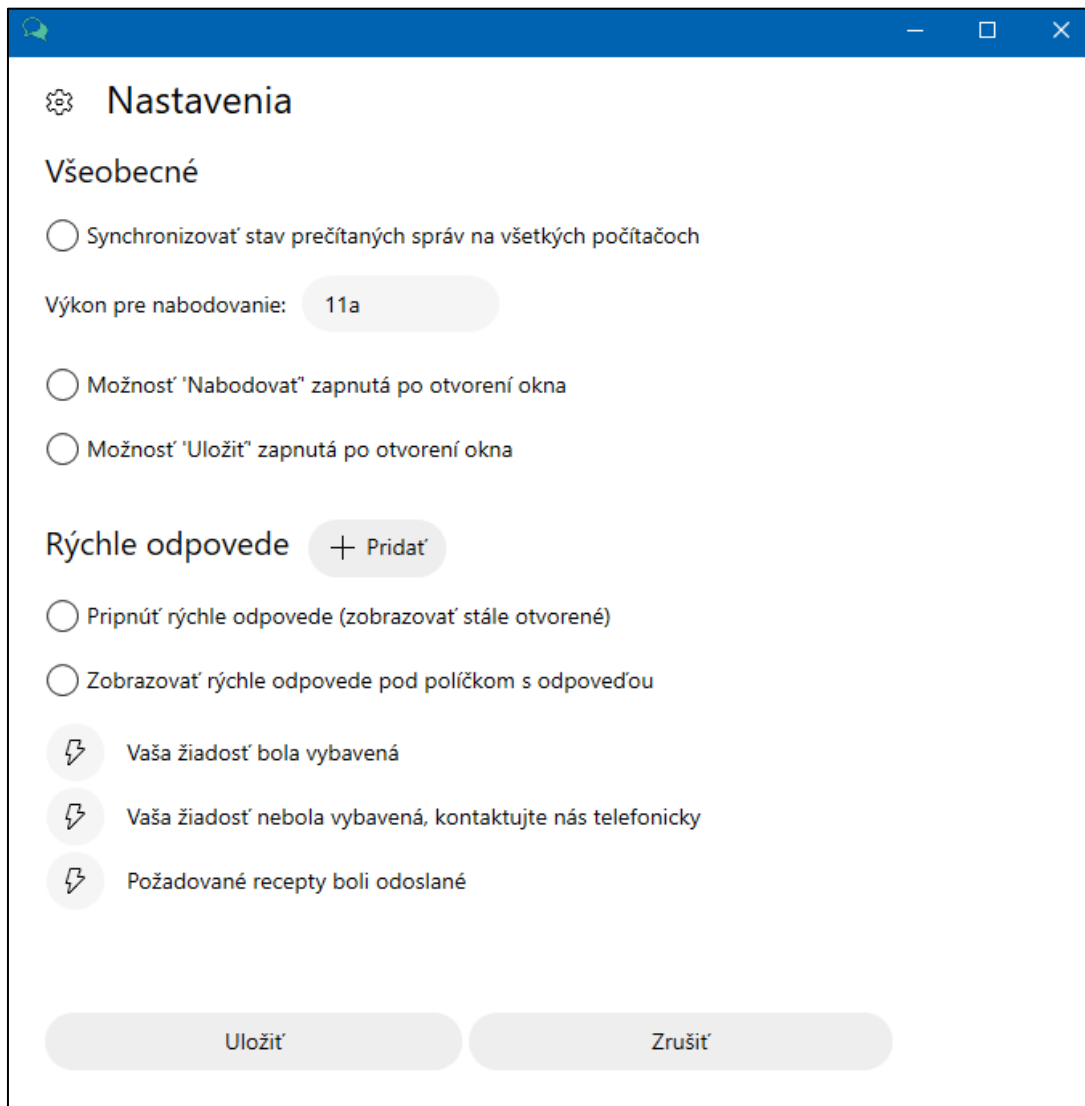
Nastavenia

Všeobecné

Synchronizovať stav prečítaných správ na všetkých počítačoch

Výkon pre nabodovanie: 11a

Možnosť 'Nabodovat" zapnutá po otvorení okna

Možnosť 'Uložit" zapnutá po otvorení okna

Rýchle odpovede + Pridať

Pripnúť rýchle odpovede (zobrazovať stále otvorené)

Zobrazovať rýchle odpovede pod políčkom s odpoveďou

Vaša žiadosť bola vybavená

Vaša žiadosť nebola vybavená, kontaktujte nás telefonicky

Požadované recepty boli odoslané

Uložiť

Zrušiť